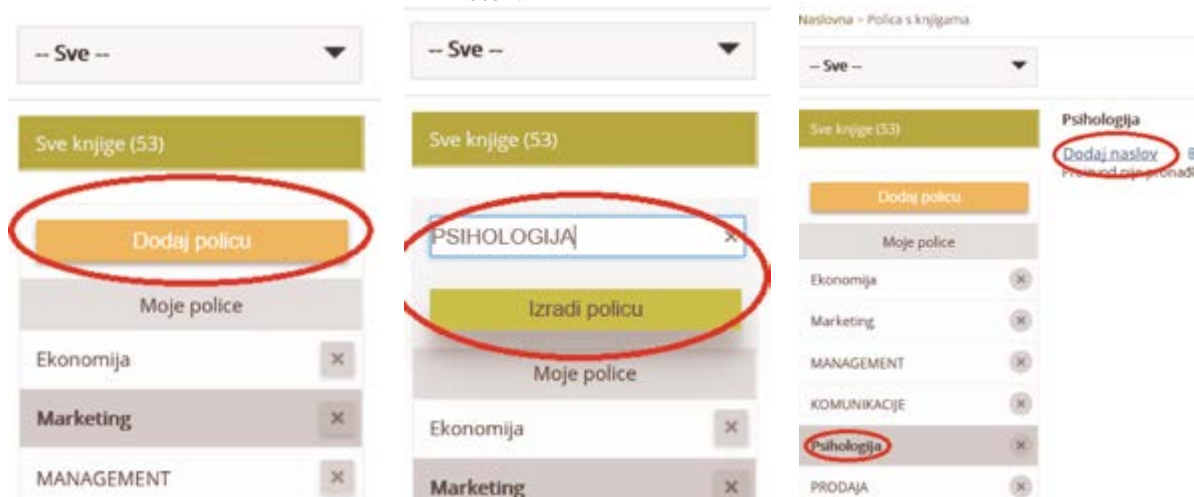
-- Sve --

Sve knjige (53)

Dodaj policu

Moje police

Ekonomija ×

Marketing ×

MANAGEMENT ×

-- Sve --

Sve knjige (53)

PSIHOLOGIJA ×

Izradi policu

Moje police

Ekonomija ×

Marketing ×

Naslovna > Polica s knjigama

-- Sve --

Sve knjige (53)

Dodaj policu

Moje police

Ekonomija ×

Marketing ×

MANAGEMENT ×

KOMUNIKACIJE ×

Psihologija ×

PRODAJA ×

Psihologija

Dodaj naslov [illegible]

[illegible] nije pronađ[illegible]